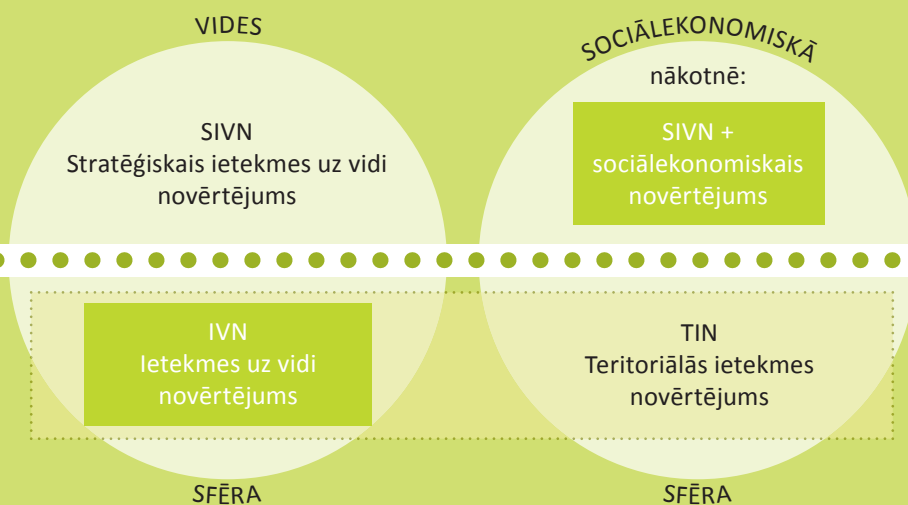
VIDES

SIVN
Stratēģiskais ietekmes uz vidi novērtējums

SOCIĀLEKONOMISKĀ

nākotnē:

SIVN + sociālekonomiskais novērtējums

IVN
Ietekmes uz vidi novērtējums

TIN
Teritoriālās ietekmes novērtējums

SFĒRA

SFĒRA